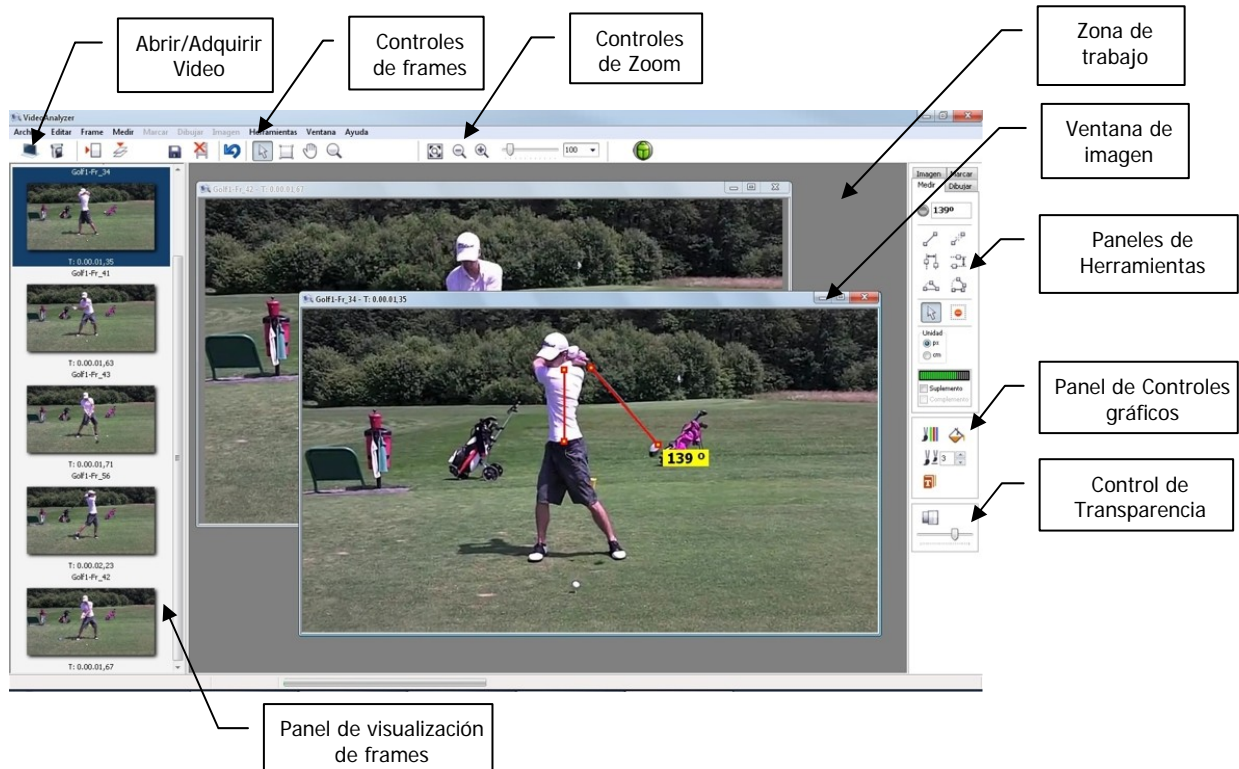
Abrir/Adquirir Video

Controles de frames

Controles de Zoom

Zona de trabajo

Ventana de imagen

Paneles de Herramientas

Panel de Controles gráficos

Control de Transparencia

Panel de visualización de frames

VideoAnalyzer

Archivo Editar Frame Medir Marcar Dibujar Imagen Herramientas Ventana Ayuda

100

Golf1-Fr_34
T: 0.00.01,35
Golf1-Fr_41
T: 0.00.01,63
Golf1-Fr_43
T: 0.00.01,71
Golf1-Fr_56
T: 0.00.02,23
Golf1-Fr_42
T: 0.00.01,67

Golf1-Fr_42 - T: 0.00.01,67

Golf1-Fr_34 - T: 0.00.01,35

139 º

Imagen Marcar
Medir Dibujar

139º

Unidad
px
cm

Suplemento
Complemento

3